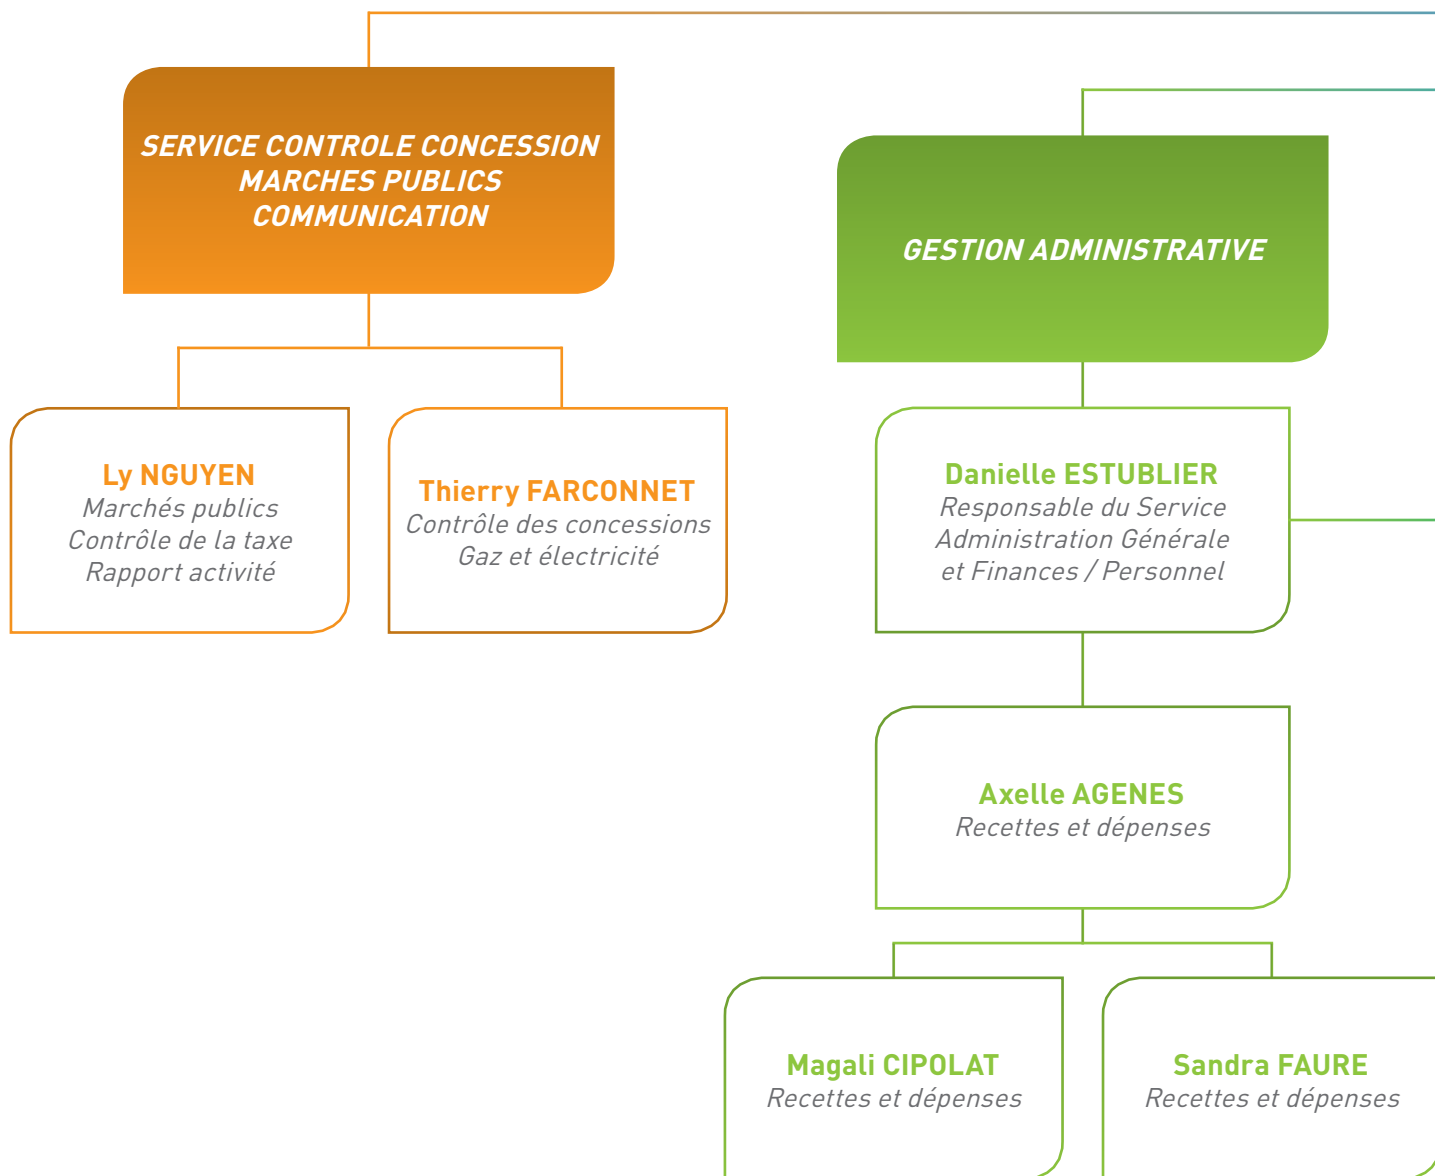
SERVICE CONTROLE CONCESSION
MARCHES PUBLICS
COMMUNICATION

Ly NGUYEN
Marchés publics
Contrôle de la taxe
Rapport activité

Thierry FARCONNET
Contrôle des concessions
Gaz et électricité

GESTION ADMINISTRATIVE

Danielle ESTUBLIER
Responsable du Service
Administration Générale
et Finances / Personnel

Axelle AGENES
Recettes et dépenses

Magali CIPOLAT
Recettes et dépenses

Sandra FAURE
Recettes et dépenses